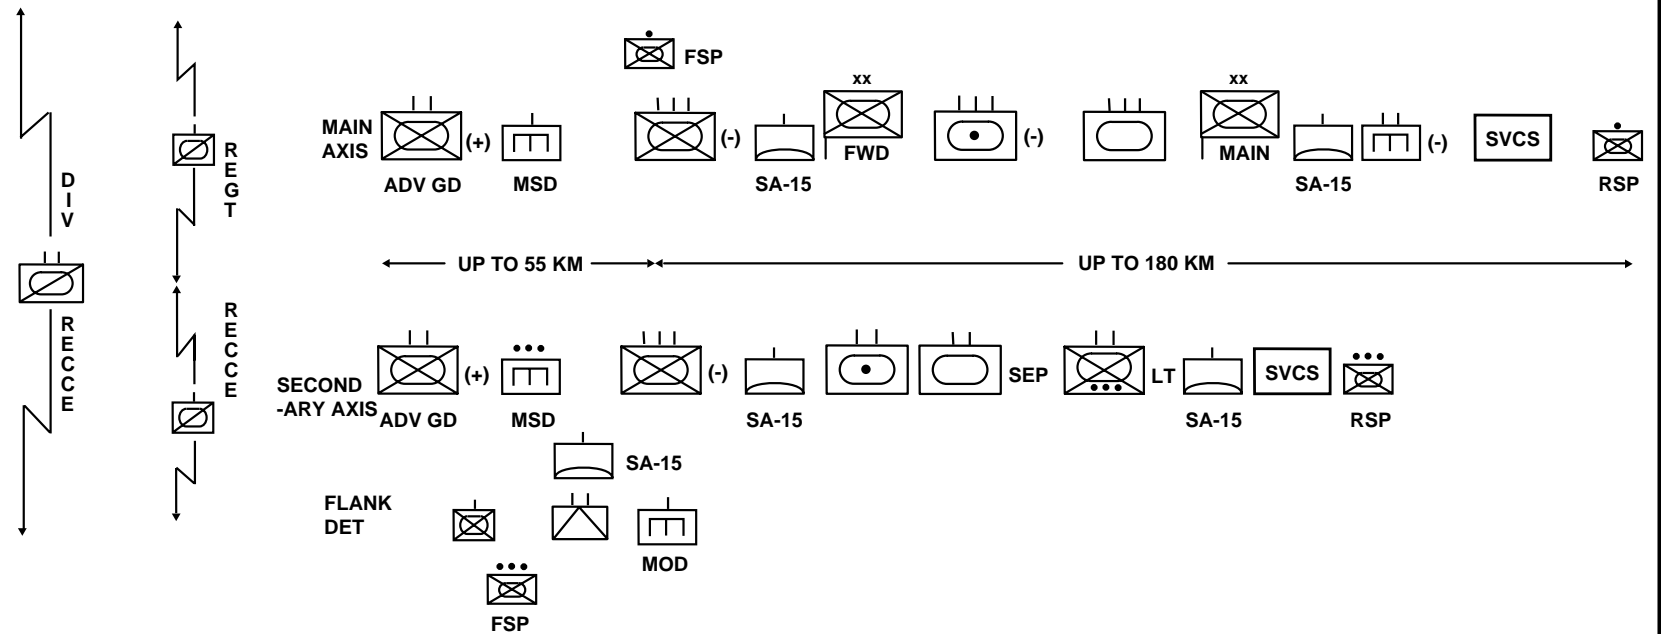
DIV RECCE

REGT RECCE

FSP

MAIN AXIS

(+)

ADV GD

MSD

(-)

SA-15

xx

FWD

(-)

xx

MAIN

SA-15

(-)

SVCS

RSP

UP TO 55 KM

UP TO 180 KM

SECOND-ARY AXIS

(+)

ADV GD

MSD

(-)

SA-15

SEP

LT

SA-15

SVCS

RSP

SA-15

FLANK DET

MOD

FSP